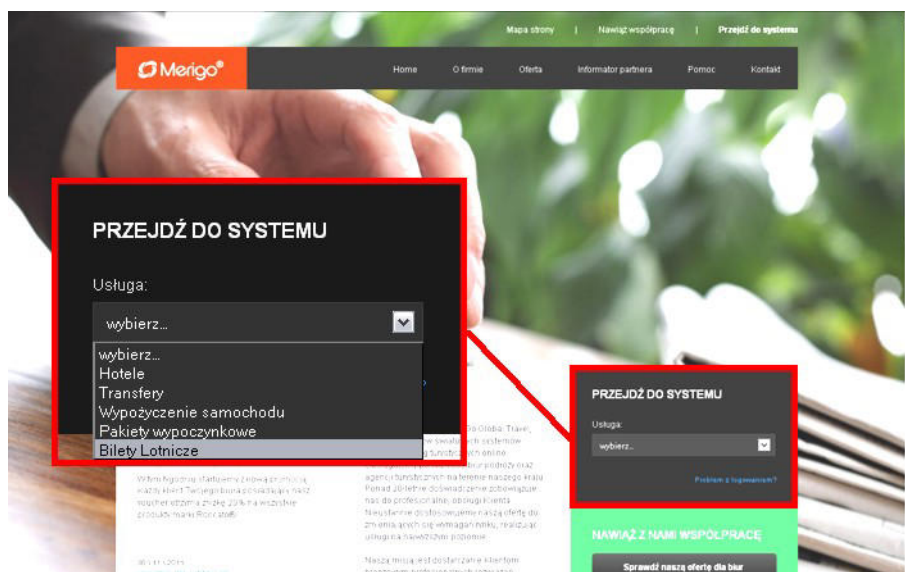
Mapa strony | Nawiąż współpracę | Przejdź do systemu

Merigo®

Home O firmie Oferta Informator partnera Pomoc Kontakt

PRZEJDŹ DO SYSTEMU

Usługa:

wybierz...

wybierz...
Hotele
Transfery
Wypożyczenie samochodu
Pakiety wypoczynkowe
Bilety Lotnicze

PRZEJDŹ DO SYSTEMU

Usługa:

wybierz...

Problem z logowaniem?

NAWIĄŻ Z NAMI WSPÓŁPRACĘ

Sprawdź naszą ofertę dla biur